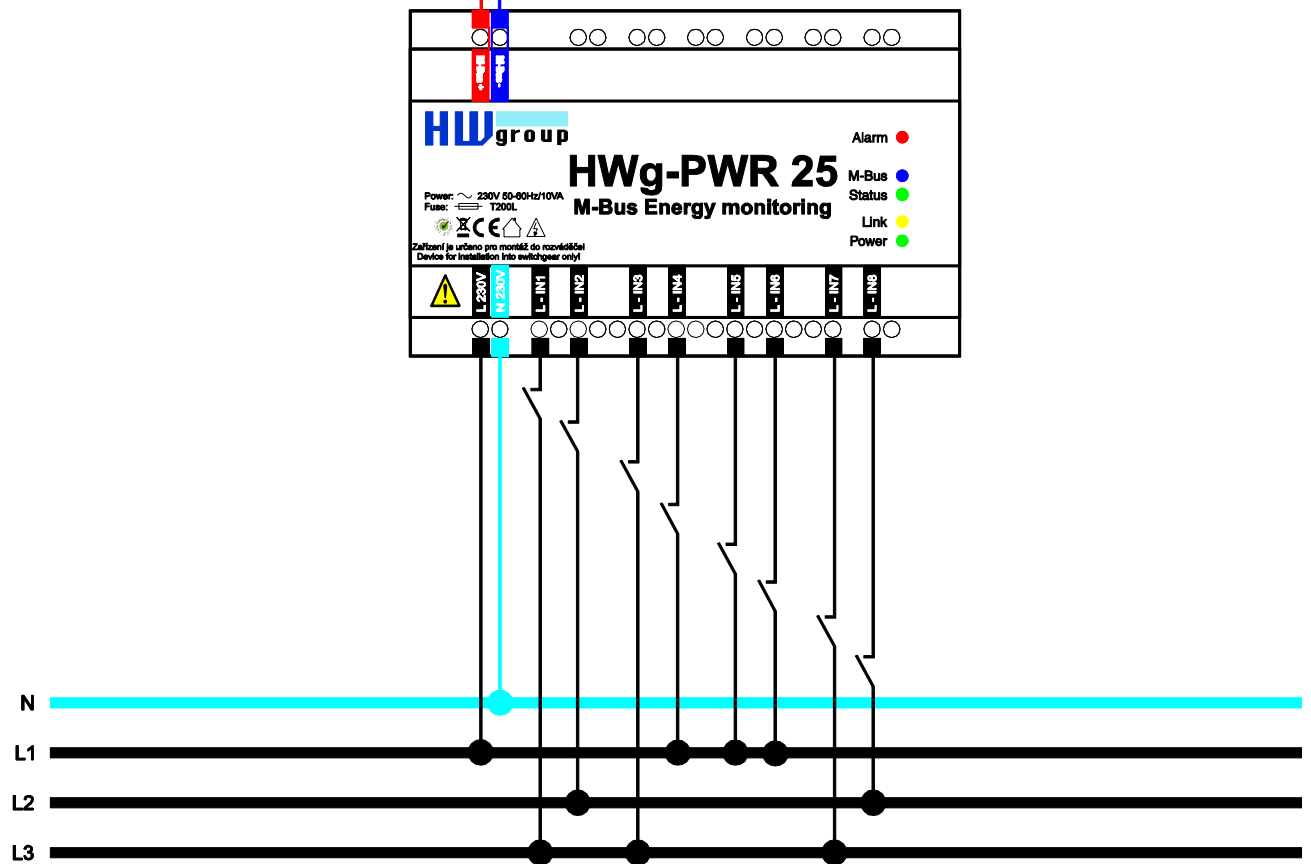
M-Bus +
M-Bus -

HW group

HWg-PWR 25
M-Bus Energy monitoring

Alarm
M-Bus
Status
Link
Power

Power: 230V 50-60Hz/10VA
Fuse: T200L

Zařízení je určeno pro montáž do rozváděčů!
Device for installation into switchgear only!

L 230V
N 230V
L - IN1
L - IN2
L - IN3
L - IN4
L - IN5
L - IN6
L - IN7
L - IN8

N
L1
L2
L3